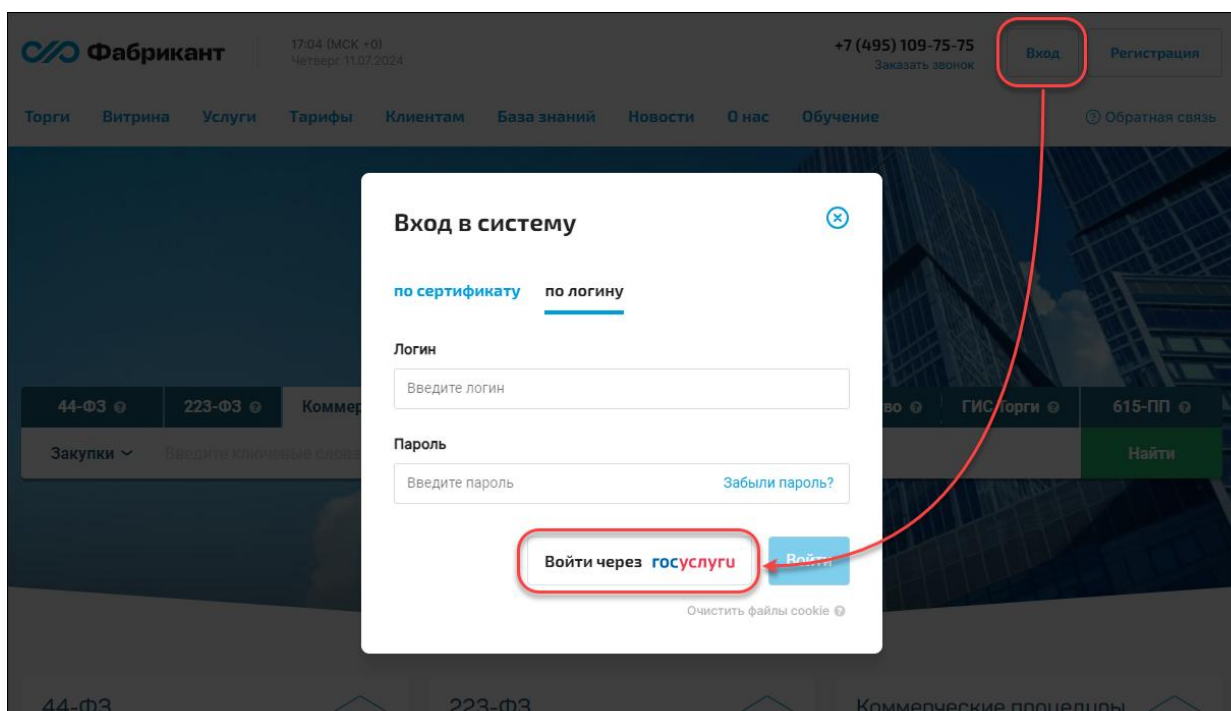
Фабрикант
17:04 (МСК +0)
Четверг 11.07.2024
+7 (495) 109-75-75
Заказать звонок
Вход
Регистрация

Торги Витрина Услуги Тарифы Клиентам База знаний Новости О нас Обучение
Обратная связь

Вход в систему

по сертификату по логину

Логин
Введите логин

Пароль
Введите пароль Забыли пароль?

Войти через госуслуги
Войти

Очистить файлы cookie

44-ФЗ 223-ФЗ Коммер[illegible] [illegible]во ГИС Торги 615-ПП
Закупки Введите ключевые слова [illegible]
Найти

44-ФЗ
223-ФЗ
Коммерческие процедуры